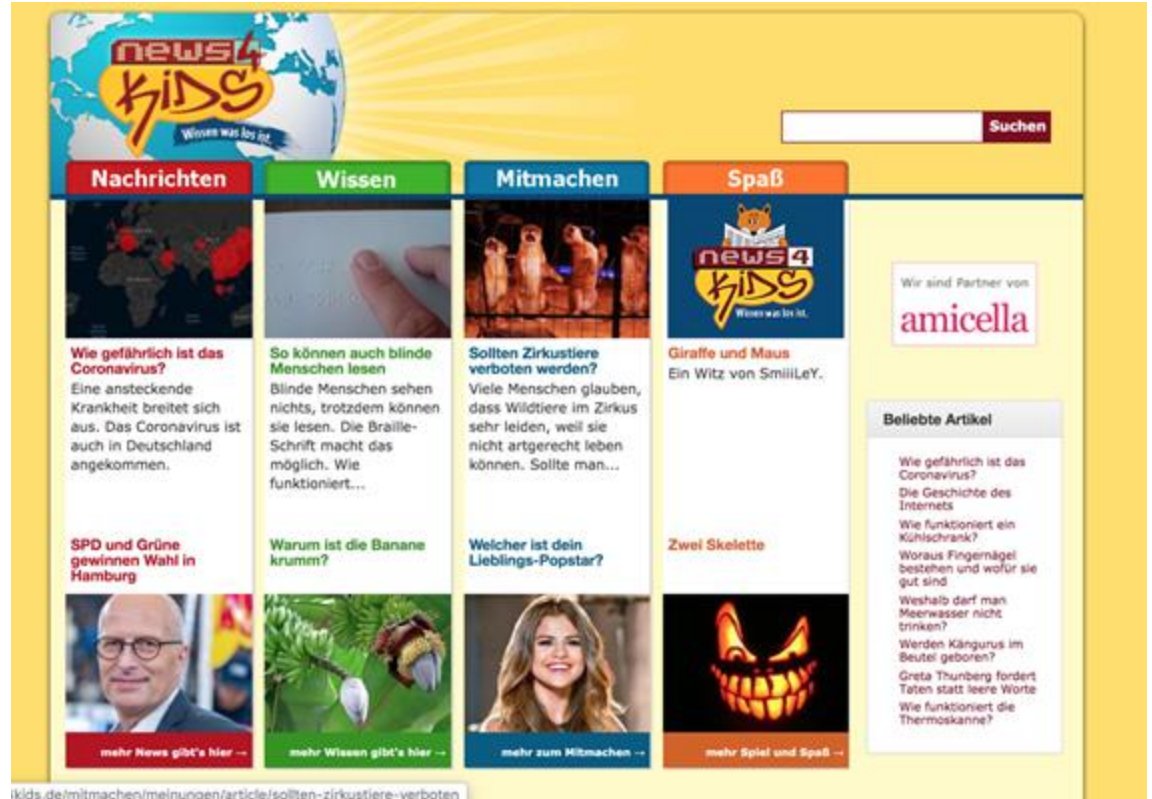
news4 Kids
Wissen was los ist.

Suchen

Nachrichten

Wissen

Mitmachen

Spaß

Wie gefährlich ist das Coronavirus?
Eine ansteckende Krankheit breitet sich aus. Das Coronavirus ist auch in Deutschland angekommen.

So können auch blinde Menschen lesen
Blinde Menschen sehen nichts, trotzdem können sie lesen. Die Braille-Schrift macht das möglich. Wie funktioniert...

Sollten Zirkustiere verboten werden?
Viele Menschen glauben, dass Wildtiere im Zirkus sehr leiden, weil sie nicht artgerecht leben können. Sollte man...

news4 Kids
Wissen was los ist.

Giraffe und Maus
Ein Witz von SmiiiLeY.

Wir sind Partner von
amicella

Beliebte Artikel
Wie gefährlich ist das Coronavirus?
Die Geschichte des Internets
Wie funktioniert ein Kühlschrank?
Woraus Fingernägel bestehen und wofür sie gut sind
Weshalb darf man Meerwasser nicht trinken?
Werden Kängurus im Beutel geboren?
Greta Thunberg fordert Taten statt leere Worte
Wie funktioniert die Thermoskanne?

SPD und Grüne gewinnen Wahl in Hamburg

Warum ist die Banane krumm?

Welcher ist dein Lieblings-Popstar?

Zwei Skelette

mehr News gibt's hier →

mehr Wissen gibt's hier →

mehr zum Mitmachen →

mehr Spiel und Spaß →

ikids.de/mitmachen/meinungen/article/sollten-zirkustiere-verboten